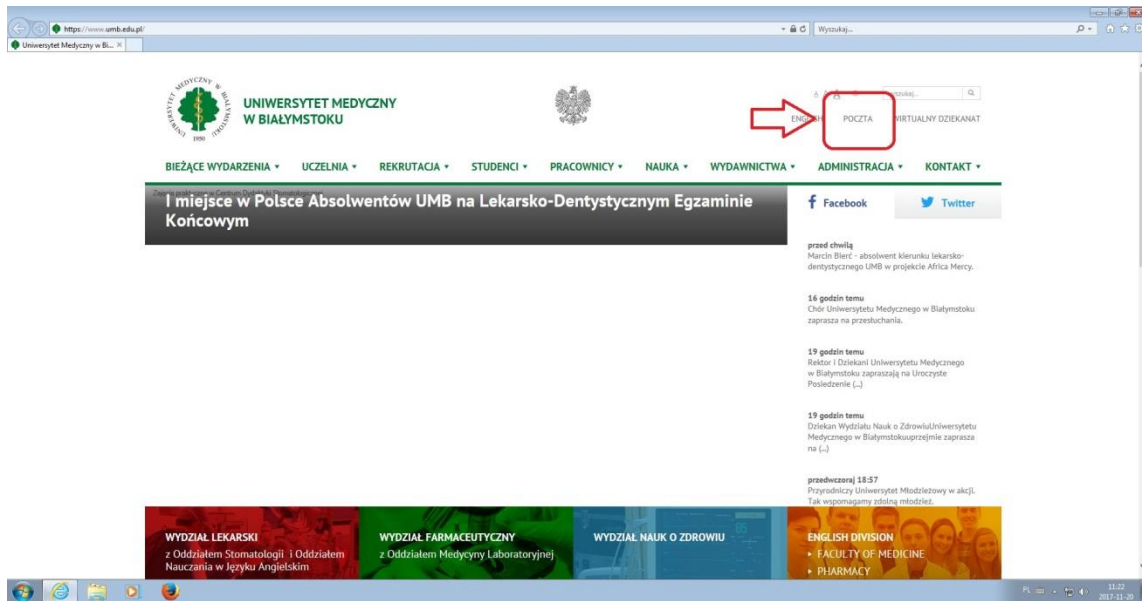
https://www.umb.edu.pl/

Wyszukaj...

Uniwersytet Medyczny w Bi... ×

UNIWERSYTET MEDYCZNY W BIAŁYMSTOKU

ENGLISH POCZTA WIRTUALNY DZIEKANAT

Wyszukaj...

BIEŻĄCE WYDARZENIA ▾ UCZELNIA ▾ REKRUTACJA ▾ STUDENCI ▾ PRACOWNICY ▾ NAUKA ▾ WYDAWNICTWA ▾ ADMINISTRACJA ▾ KONTAKT ▾

I miejsce w Polsce Absolwentów UMB na Lekarsko-Dentystycznym Egzaminie Końcowym

Facebook Twitter

przed chwilą
Marcin Bierć - absolwent kierunku lekarsko-dentystycznego UMB w projekcie Africa Mercy.

16 godzin temu
Chór Uniwersytetu Medycznego w Białymstoku zaprasza na przesłuchania.

19 godzin temu
Rektor i Dziekani Uniwersytetu Medycznego w Białymstoku zapraszają na Uroczyste Posiedzenie (...)

19 godzin temu
Dziekan Wydziału Nauk o ZdrowiuUniwersytetu Medycznego w Białymstokuuprzejmie zaprasza na (...)

przedwczoraj 18:57
Przyrodniczy Uniwersytet Młodzieżowy w akcji. Tak wspomagamy zdolną młodzież.

WYDZIAŁ LEKARSKI
z Oddziałem Stomatologii i Oddziałem Nauczania w Języku Angielskim

WYDZIAŁ FARMACEUTYCZNY
z Oddziałem Medycyny Laboratoryjnej

WYDZIAŁ NAUK O ZDROWIU

ENGLISH DIVISION
▸ FACULTY OF MEDICINE
▸ PHARMACY

11:22
2017-11-20